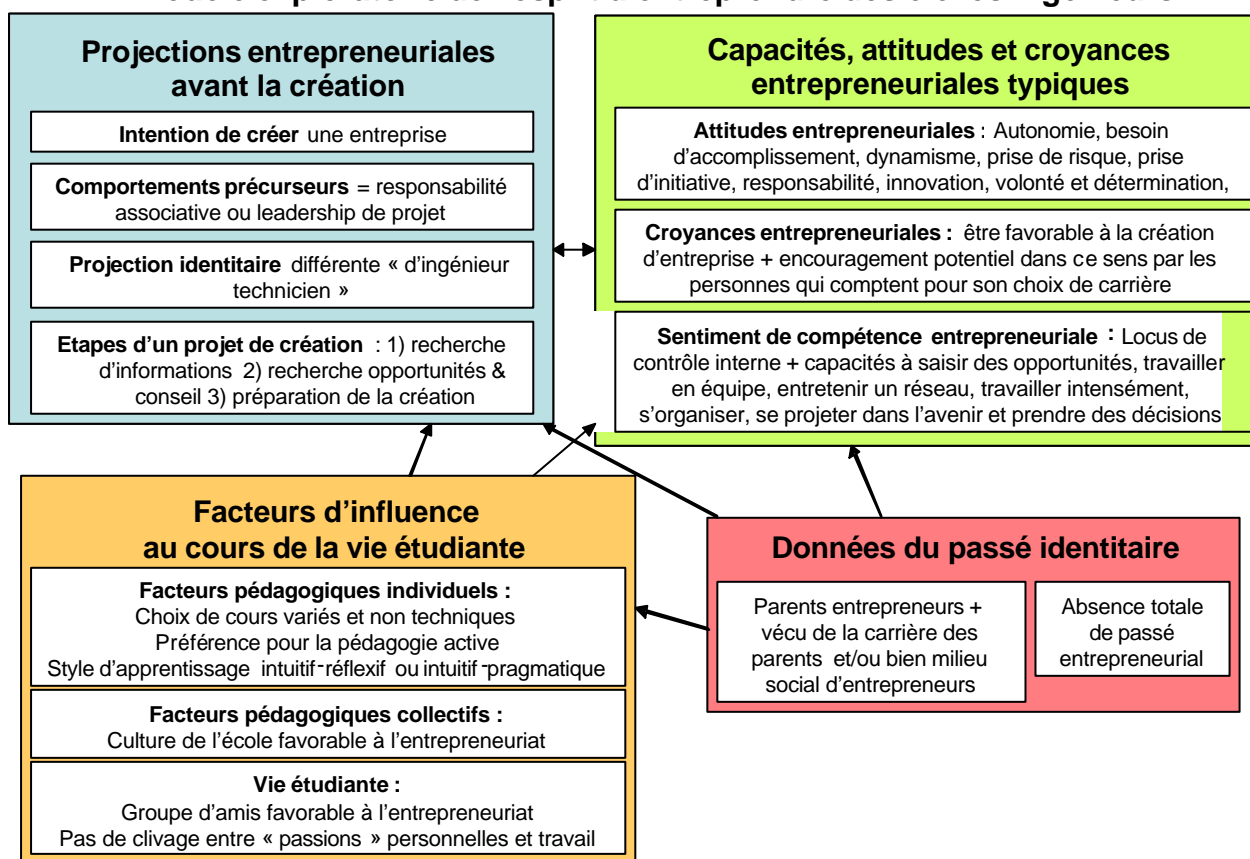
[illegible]

Projections entrepreneuriales avant la création

Intention de créer une entreprise

Comportements précurseurs = responsabilité associative ou leadership de projet

Projection identitaire différente « d'ingénieur technicien »

Etapes d'un projet de création : 1) recherche d'informations 2) recherche opportunités & conseil 3) préparation de la création

Capacités, attitudes et croyances entrepreneuriales typiques

Attitudes entrepreneuriales : Autonomie, besoin d'accomplissement, dynamisme, prise de risque, prise d'initiative, responsabilité, innovation, volonté et détermination,

Croyances entrepreneuriales : être favorable à la création d'entreprise + encouragement potentiel dans ce sens par les personnes qui comptent pour son choix de carrière

Sentiment de compétence entrepreneuriale : Locus de contrôle interne + capacités à saisir des opportunités, travailler en équipe, entretenir un réseau, travailler intensément, s'organiser, se projeter dans l'avenir et prendre des décisions

Facteurs d'influence au cours de la vie étudiante

Facteurs pédagogiques individuels :
Choix de cours variés et non techniques
Préférence pour la pédagogie active
Style d'apprentissage intuitif-réflexif ou intuitif-pragmatique

Facteurs pédagogiques collectifs :
Culture de l'école favorable à l'entrepreneuriat

Vie étudiante :
Groupe d'amis favorable à l'entrepreneuriat
Pas de clivage entre « passions » personnelles et travail

Données du passé identitaire

Parents entrepreneurs + vécu de la carrière des parents et/ou bien milieu social d'entrepreneurs

Absence totale de passé entrepreneurial